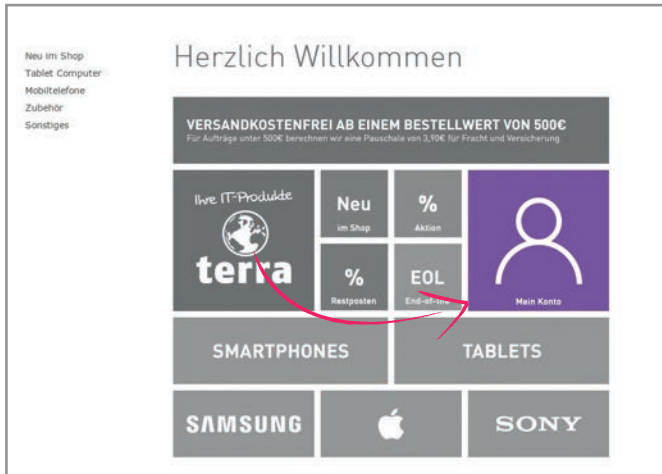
Neu im Shop
Tablet Computer
Mobiltelefone
Zubehör
Sonstiges

Herzlich Willkommen

VERSANDKOSTENFREI AB EINEM BESTELLWERT VON 500€
Für Aufträge unter 500€ berechnen wir eine Pauschale von 3,90€ für Fracht und Versicherung.

Ihre IT-Produkte
terra

Neu
im Shop

%
Aktion

%
Restposten

EOL
End-of-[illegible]

Mein Konto

SMARTPHONES

TABLETS

SAMSUNG

SONY